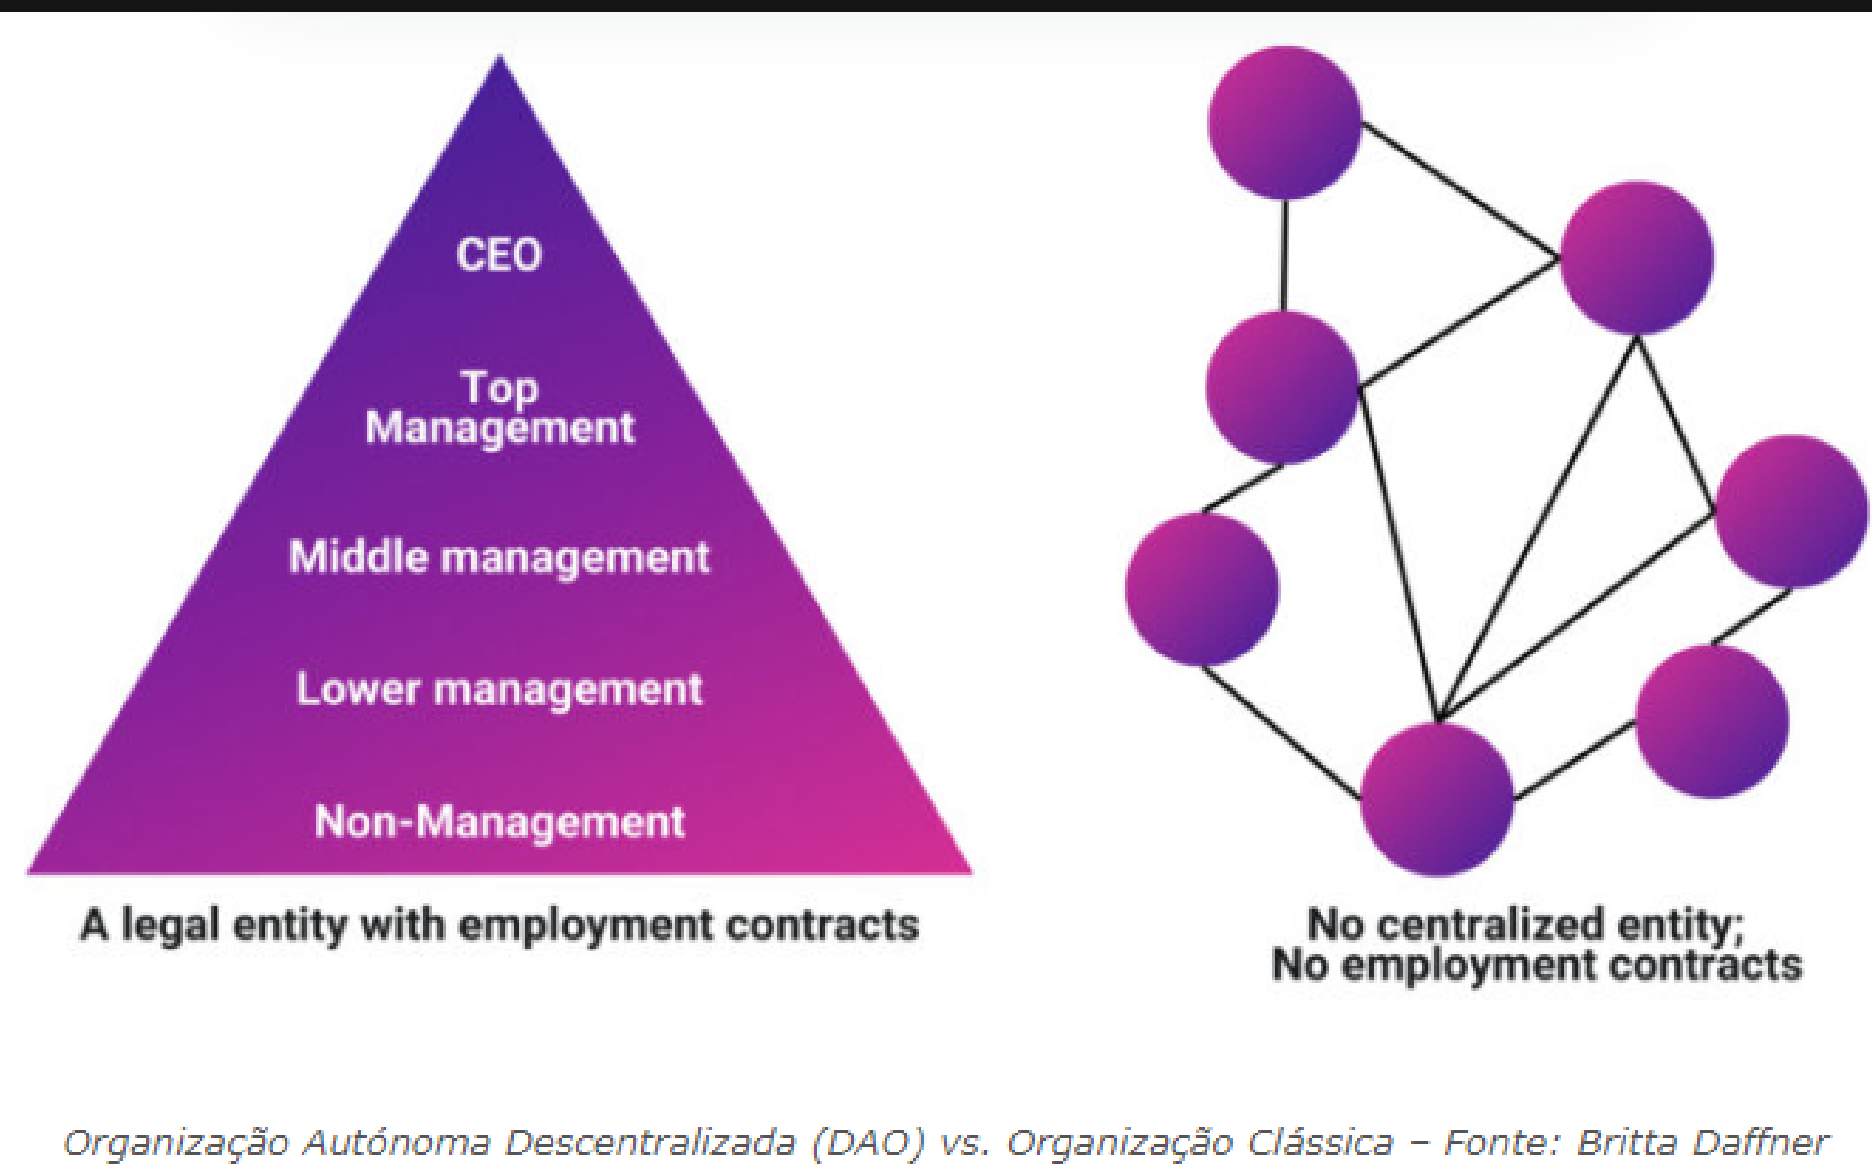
CEO

Top Management

Middle management

Lower management

Non-Management

A legal entity with employment contracts

No centralized entity;
No employment contracts

Organização Autónoma Descentralizada (DAO) vs. Organização Clássica – Fonte: Britta Daffner